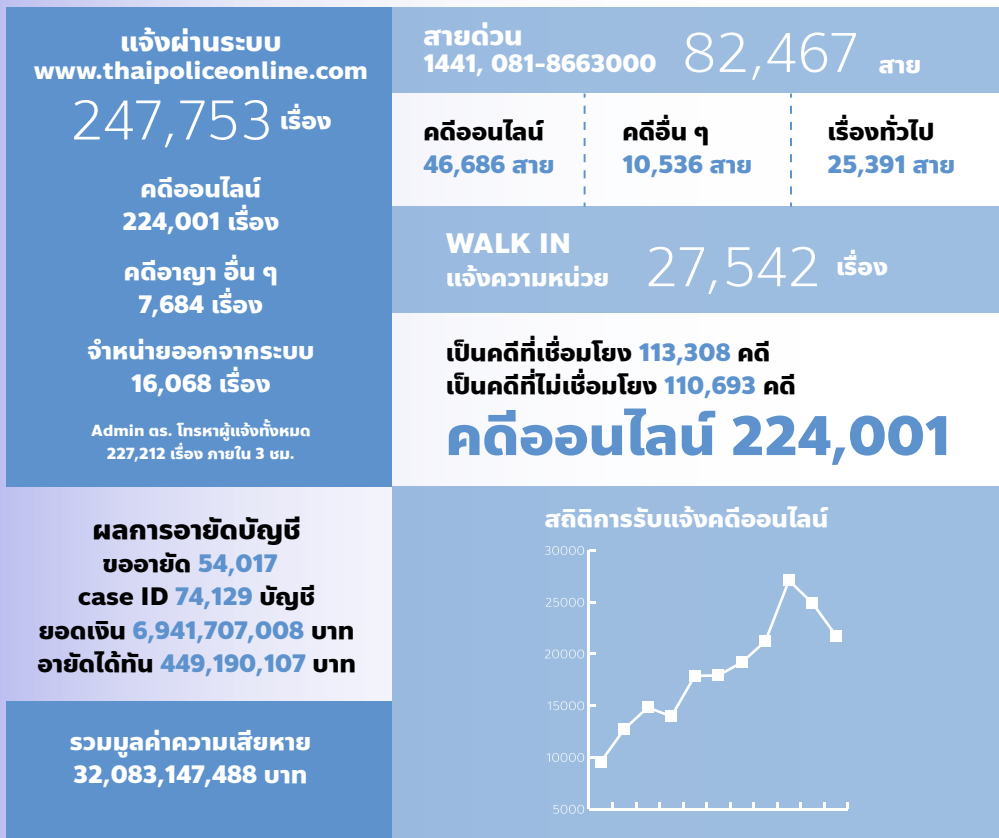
แจ้งผ่านระบบ
www.thaipoliceonline.com
247,753 เรื่อง

คดีออนไลน์
224,001 เรื่อง

คดีอาญา อื่น ๆ
7,684 เรื่อง

จำหน่ายออกจากระบบ
16,068 เรื่อง

Admin ตร. โทรหาผู้แจ้งทั้งหมด
227,212 เรื่อง ภายใน 3 ชม.

สายด่วน
1441, 081-8663000 82,467 สาย

คดีออนไลน์
46,686 สาย

คดีอื่น ๆ
10,536 สาย

เรื่องทั่วไป
25,391 สาย

WALK IN
แจ้งความหน่วย 27,542 เรื่อง

เป็นคดีที่เชื่อมโยง 113,308 คดี
เป็นคดีที่ไม่เชื่อมโยง 110,693 คดี
คดีออนไลน์ 224,001

ผลการอายัดบัญชี
ขออายัด 54,017
case ID 74,129 บัญชี
ยอดเงิน 6,941,707,008 บาท
อายัดได้ทัน 449,190,107 บาท

รวมมูลค่าความเสียหาย
32,083,147,488 บาท

สถิติการรับแจ้งคดีออนไลน์
30000
25000
20000
15000
10000
5000